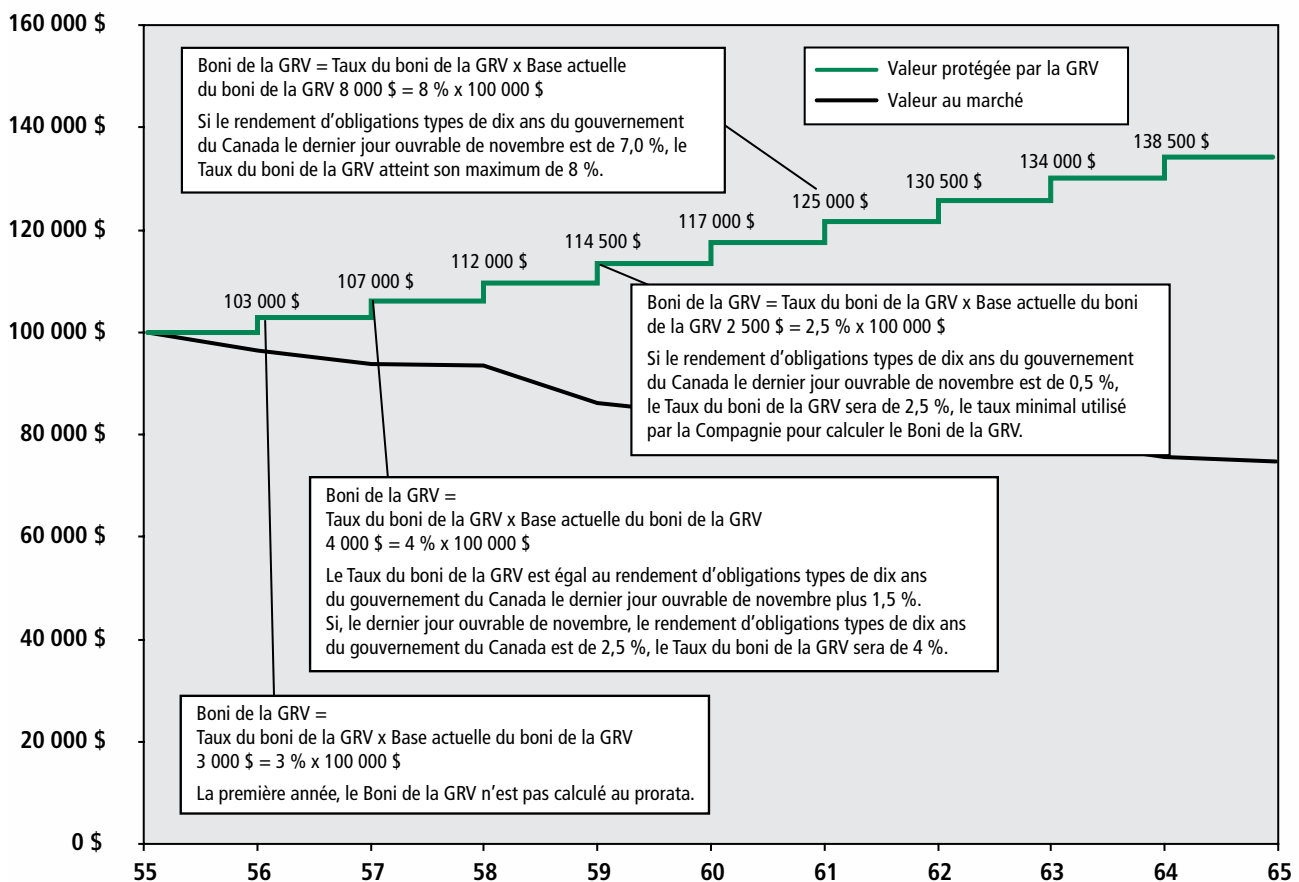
160 000 $
140 000 $
120 000 $
100 000 $
80 000 $
60 000 $
40 000 $
20 000 $
0 $

Boni de la GRV = Taux du boni de la GRV x Base actuelle du boni de la GRV 8 000 $ = 8 % x 100 000 $

Si le rendement d'obligations types de dix ans du gouvernement du Canada le dernier jour ouvrable de novembre est de 7,0 %, le Taux du boni de la GRV atteint son maximum de 8 %.

Valeur protégée par la GRV
Valeur au marché

138 500 $
134 000 $
130 500 $
125 000 $
117 000 $
114 500 $
112 000 $
107 000 $
103 000 $

Boni de la GRV = Taux du boni de la GRV x Base actuelle du boni de la GRV 2 500 $ = 2,5 % x 100 000 $

Si le rendement d'obligations types de dix ans du gouvernement du Canada le dernier jour ouvrable de novembre est de 0,5 %, le Taux du boni de la GRV sera de 2,5 %, le taux minimal utilisé par la Compagnie pour calculer le Boni de la GRV.

Boni de la GRV =
Taux du boni de la GRV x Base actuelle du boni de la GRV
4 000 $ = 4 % x 100 000 $

Le Taux du boni de la GRV est égal au rendement d'obligations types de dix ans du gouvernement du Canada le dernier jour ouvrable de novembre plus 1,5 %. Si, le dernier jour ouvrable de novembre, le rendement d'obligations types de dix ans du gouvernement du Canada est de 2,5 %, le Taux du boni de la GRV sera de 4 %.

Boni de la GRV =
Taux du boni de la GRV x Base actuelle du boni de la GRV
3 000 $ = 3 % x 100 000 $

La première année, le Boni de la GRV n'est pas calculé au prorata.

55 56 57 58 59 60 61 62 63 64 65